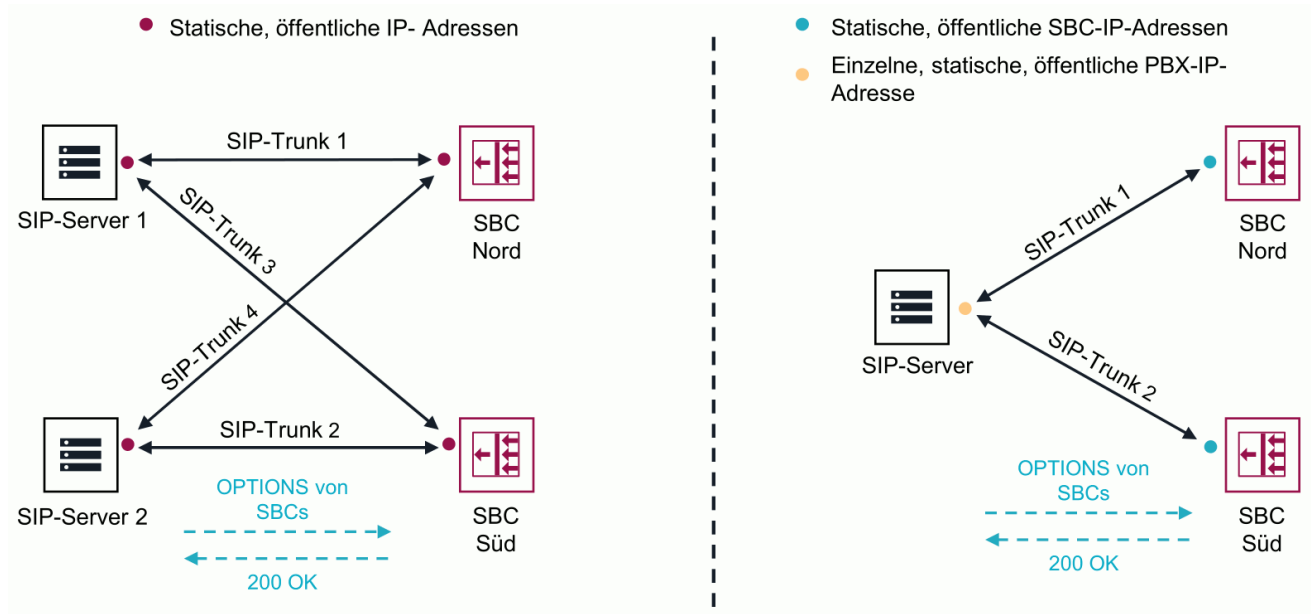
Statische, öffentliche IP- Adressen

SIP-Trunk 1

SIP-Server 1

SBC Nord

SIP-Trunk 3

SIP-Trunk 4

SIP-Trunk 2

SIP-Server 2

SBC Süd

OPTIONS von SBCs

200 OK

Statische, öffentliche SBC-IP-Adressen

Einzelne, statische, öffentliche PBX-IP-Adresse

SIP-Trunk 1

SBC Nord

SIP-Server

SIP-Trunk 2

OPTIONS von SBCs

200 OK

SBC Süd